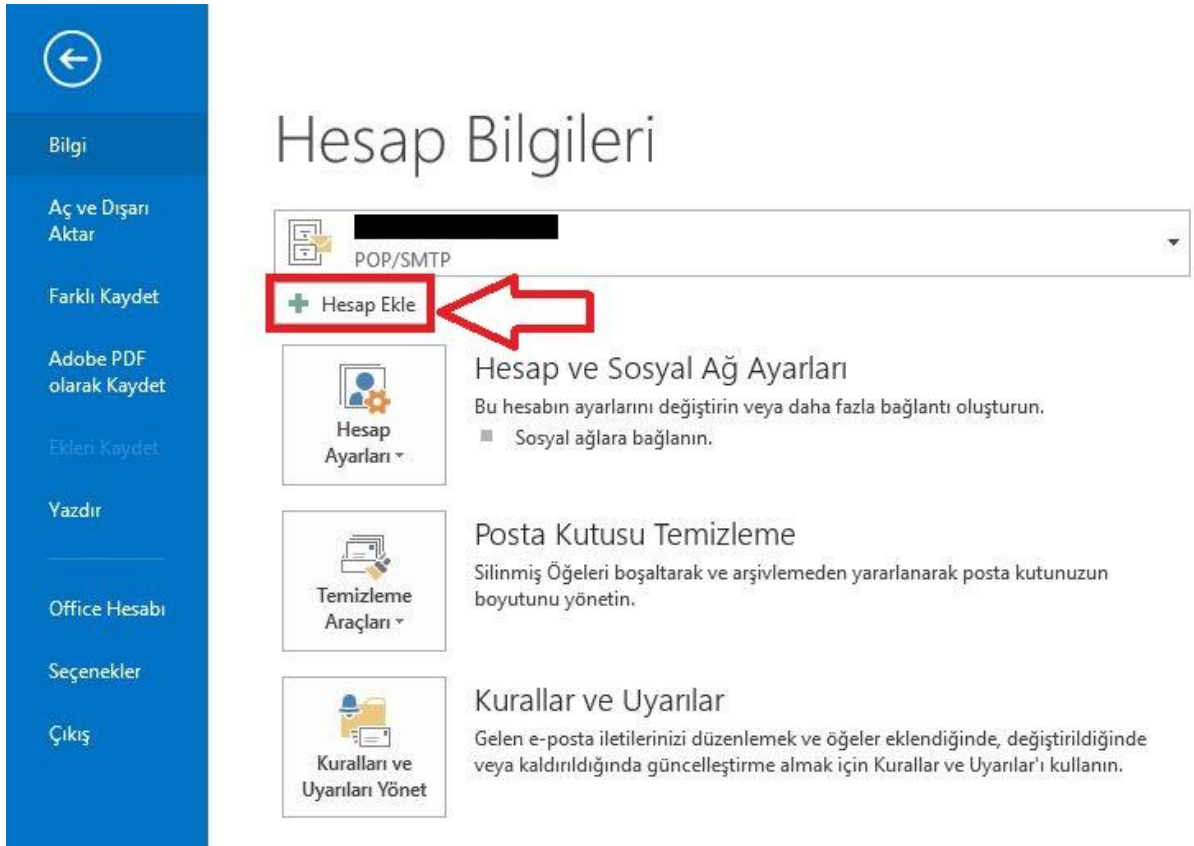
Bilgi

Aç ve Dışarı Aktar

Farklı Kaydet

Adobe PDF olarak Kaydet

Ekleri Kaydet

Yazdır

Office Hesabı

Seçenekler

Çıkış

Hesap Bilgileri

POP/SMTP

Hesap Ekle

Hesap Ayarları

Hesap ve Sosyal Ağ Ayarları

Bu hesabın ayarlarını değiştirin veya daha fazla bağlantı oluşturun.

Sosyal ağlara bağlanın.

Temizleme Araçları

Posta Kutusu Temizleme

Silinmiş Öğeleri boşaltarak ve arşivlemeden yararlanarak posta kutunuzun boyutunu yönetin.

Kuralları ve Uyarıları Yönet

Kurallar ve Uyarılar

Gelen e-posta iletilerinizi düzenlemek ve öğeler eklendiğinde, değiştirildiğinde veya kaldırıldığında güncelleştirme almak için Kurallar ve Uyarılar'ı kullanın.